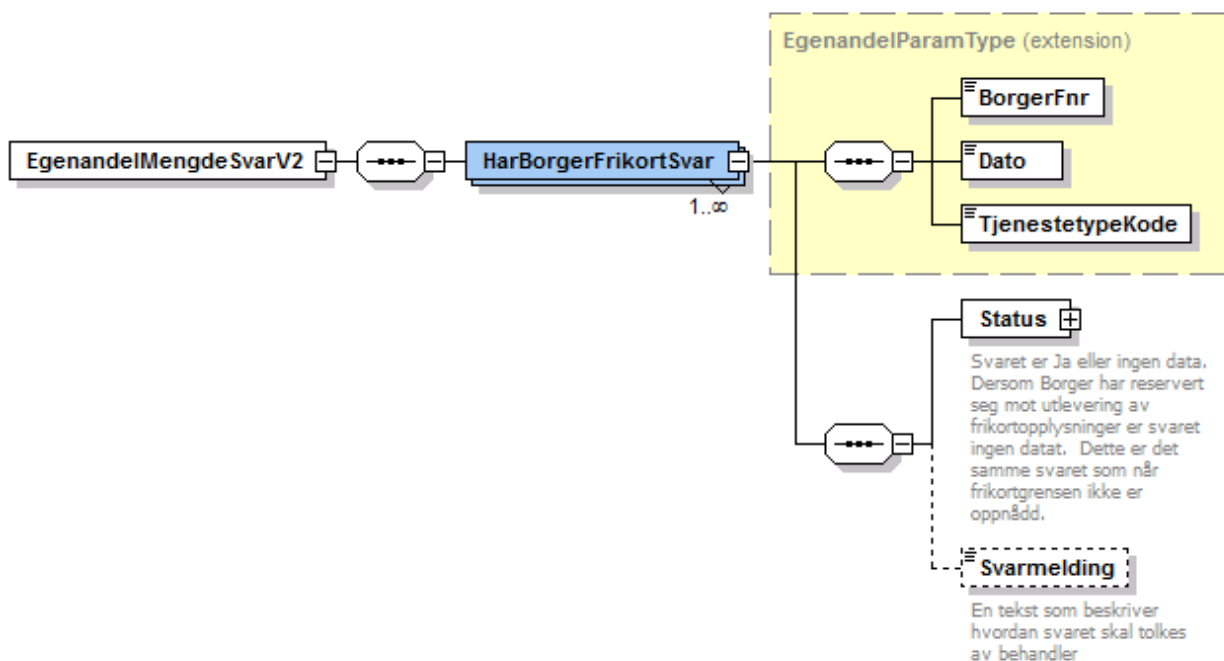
EgenandelMengdeSvarV2

HarBorgerFrikortSvar

1..∞

EgenandelParamType (extension)

BorgerFnr

Dato

TjenestetypeKode

Status

Svaret er Ja eller ingen data. Dersom Borger har reservert seg mot utlevering av frikortopplysninger er svaret ingen datat. Dette er det samme svaret som når frikortgrensen ikke er oppnådd.

Svarmelding

En tekst som beskriver hvordan svaret skal tolkes av behandler